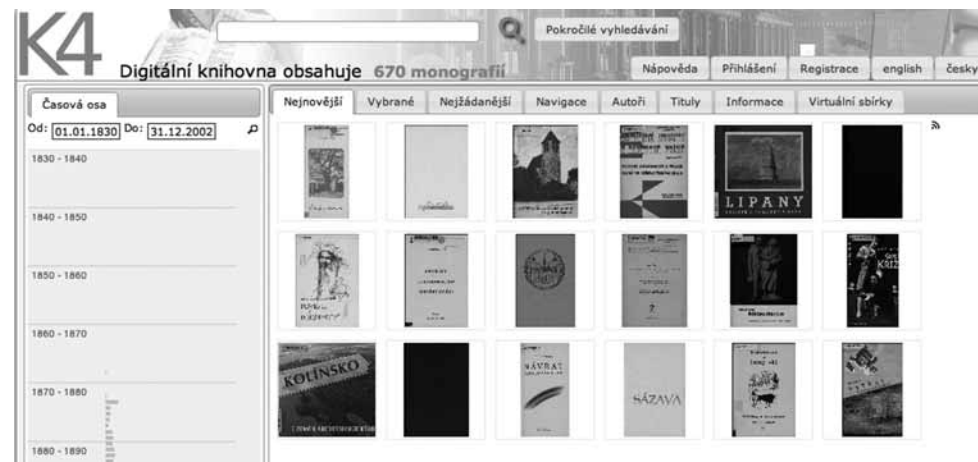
K4

Pokročilé vyhledávání

Digitální knihovna obsahuje 670 monografií

Nápověda | Přihlášení | Registrace | english | česky

Časová osa

Od: 01.01.1830 Do: 31.12.2002

1830 - 1840

1840 - 1850

1850 - 1860

1860 - 1870

1870 - 1880

1880 - 1890

Nejnovější | Vybrané | Nejžádanější | Navigace | Autoři | Tituly | Informace | Virtuální sbírky

LIPANY

KOLÍNSKO

NÁVRAT

SÁZAVA